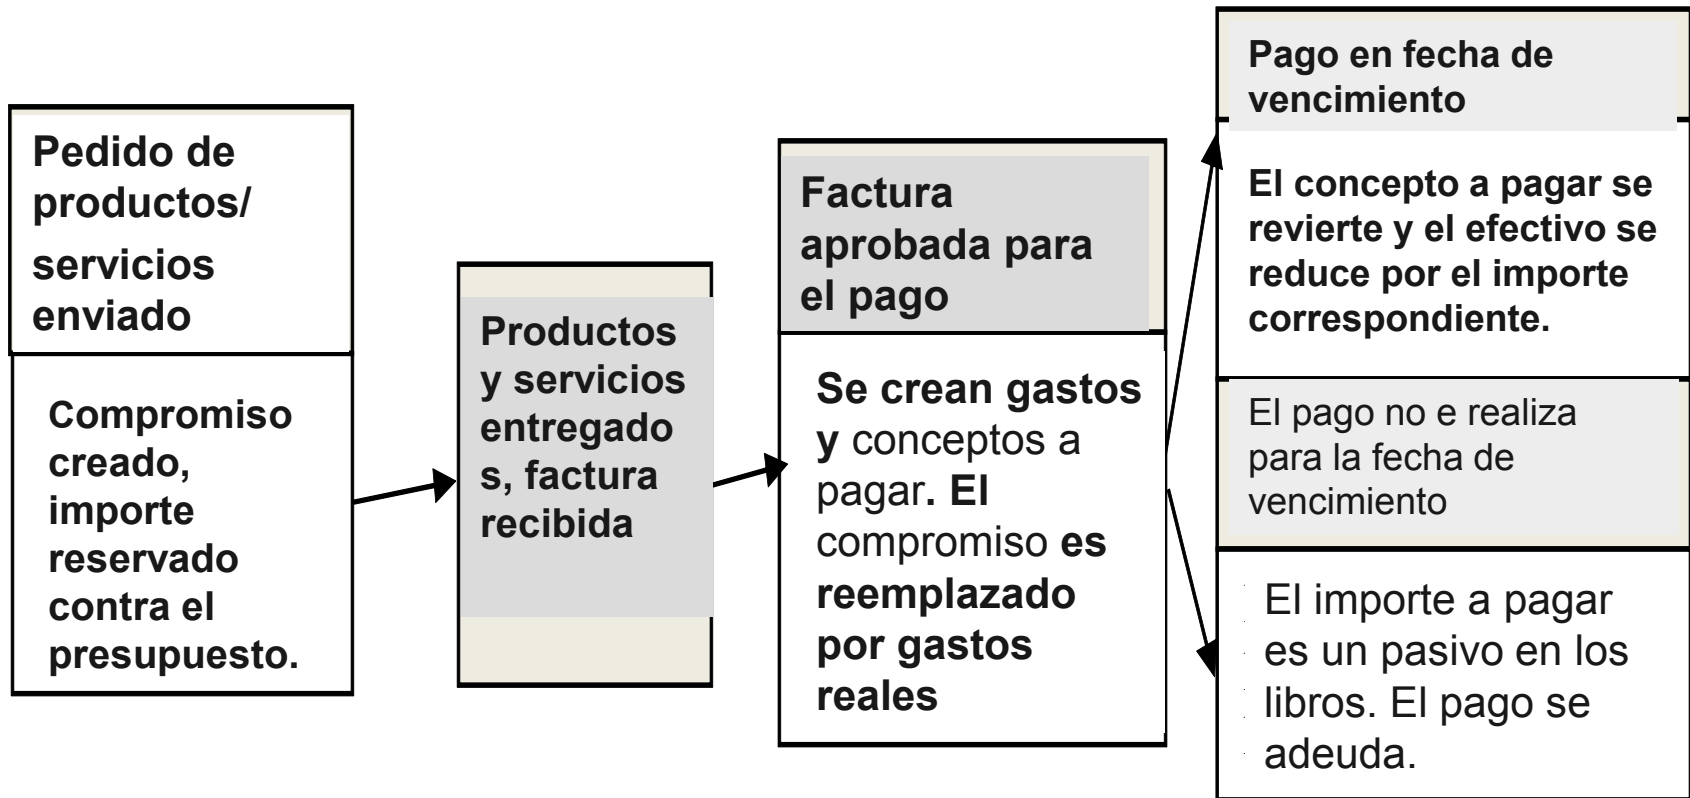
Pedido de productos/ servicios enviado

Compromiso creado, importe reservado contra el presupuesto.

Productos y servicios entregados, factura recibida

Factura aprobada para el pago

Se crean gastos y conceptos a pagar. El compromiso es reemplazado por gastos reales

Pago en fecha de vencimiento

El concepto a pagar se revierte y el efectivo se reduce por el importe correspondiente.

El pago no e realiza para la fecha de vencimiento

El importe a pagar es un pasivo en los libros. El pago se adeuda.